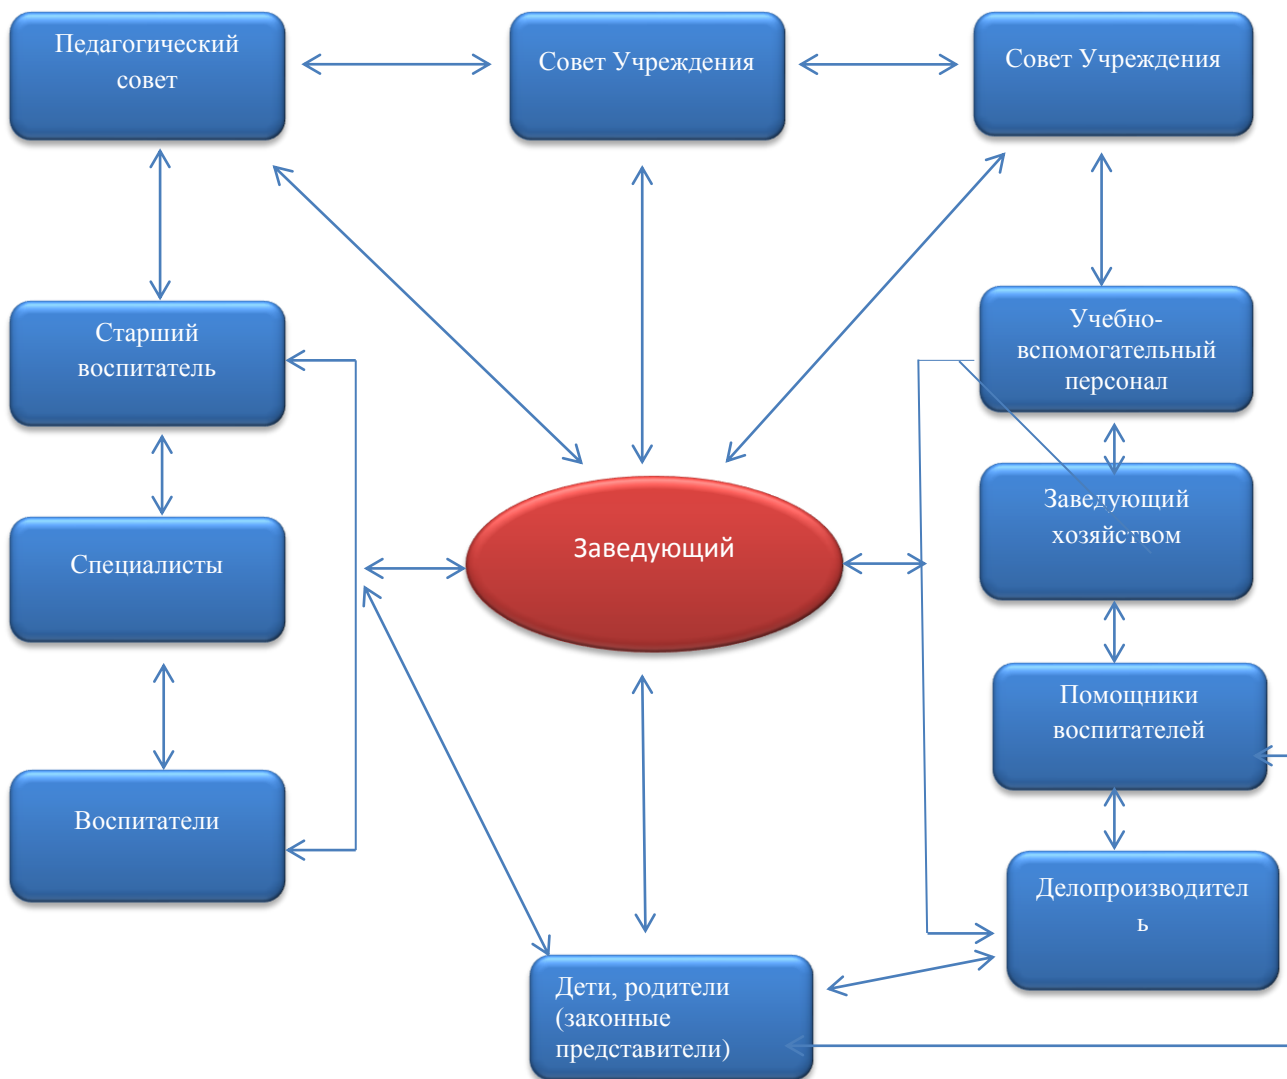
Педагогический совет

Совет Учреждения

Совет Учреждения

Старший воспитатель

Учебно-вспомогательный персонал

Заведующий хозяйством

Специалисты

Заведующий

Помощники воспитателей

Воспитатели

Делопроизводитель

Дети, родители (законные представители)